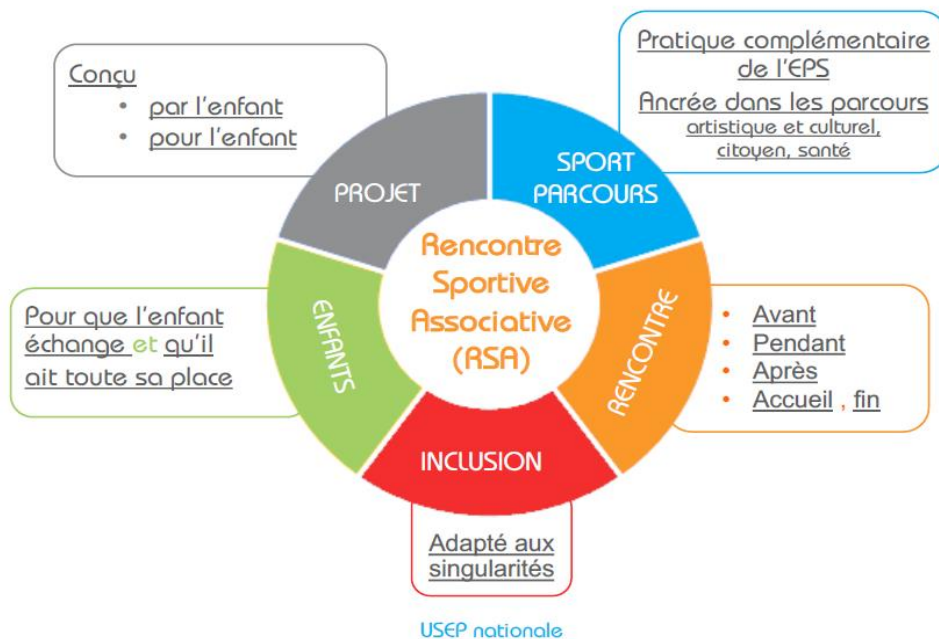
Conçu
• par l'enfant
• pour l'enfant

Pratique complémentaire de l'EPS
Ancrée dans les parcours artistique et culturel, citoyen, santé

PROJET

SPORT PARCOURS

Rencontre Sportive Associative (RSA)

Pour que l'enfant échange et qu'il ait toute sa place

ENFANTS

RENCONTRE

• Avant
• Pendant
• Après
• Accueil , fin

INCLUSION

Adapté aux singularités

USEP nationale